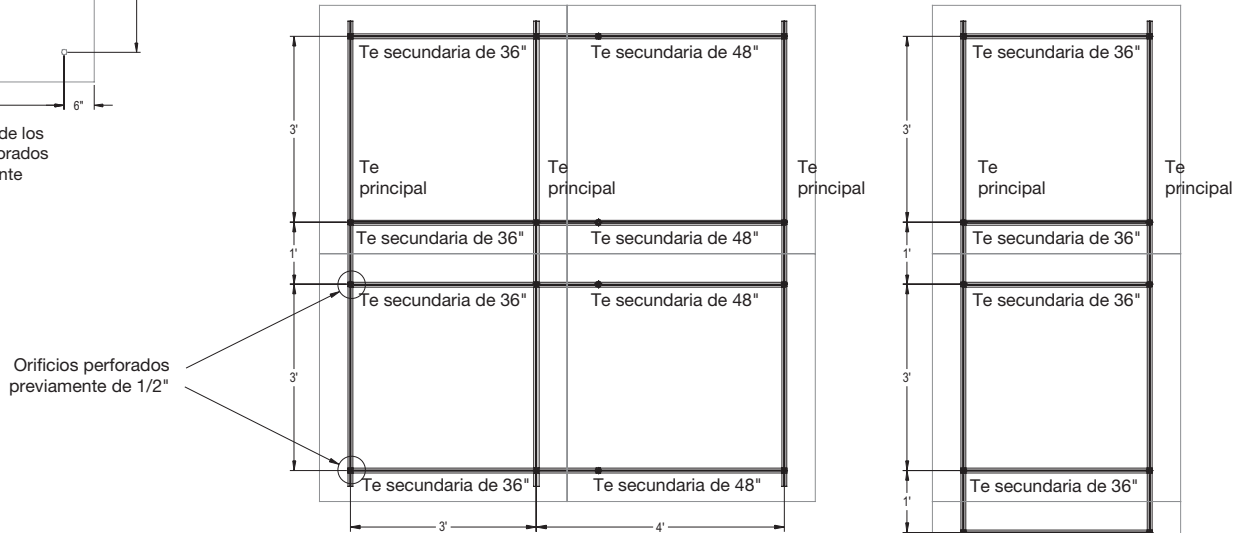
6"

de los
orados
nte

Orificios perforados previamente de 1/2"

3'
1'
3'

Te secundaria de 36"
Te secundaria de 48"
Te principal
Te principal
Te principal
Te secundaria de 36"
Te secundaria de 48"
Te secundaria de 36"
Te secundaria de 48"
Te secundaria de 36"
Te secundaria de 48"

3'
4'

3'
1'
3'
1'

Te secundaria de 36"
Te principal
Te principal
Te secundaria de 36"
Te secundaria de 36"
Te secundaria de 36"